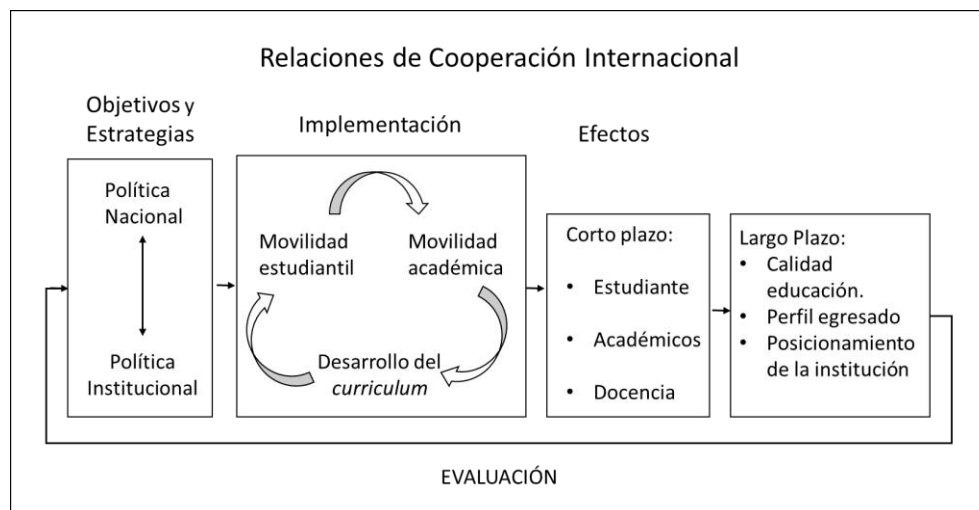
Relaciones de Cooperación Internacional

Objetivos y Estrategias

Implementación

Efectos

Política Nacional

Política Institucional

Movilidad estudiantil

Movilidad académica

Desarrollo del *curriculum*

Corto plazo:
• Estudiante
• Académicos
• Docencia

Largo Plazo:
• Calidad educación.
• Perfil egresado
• Posicionamiento de la institución

EVALUACIÓN